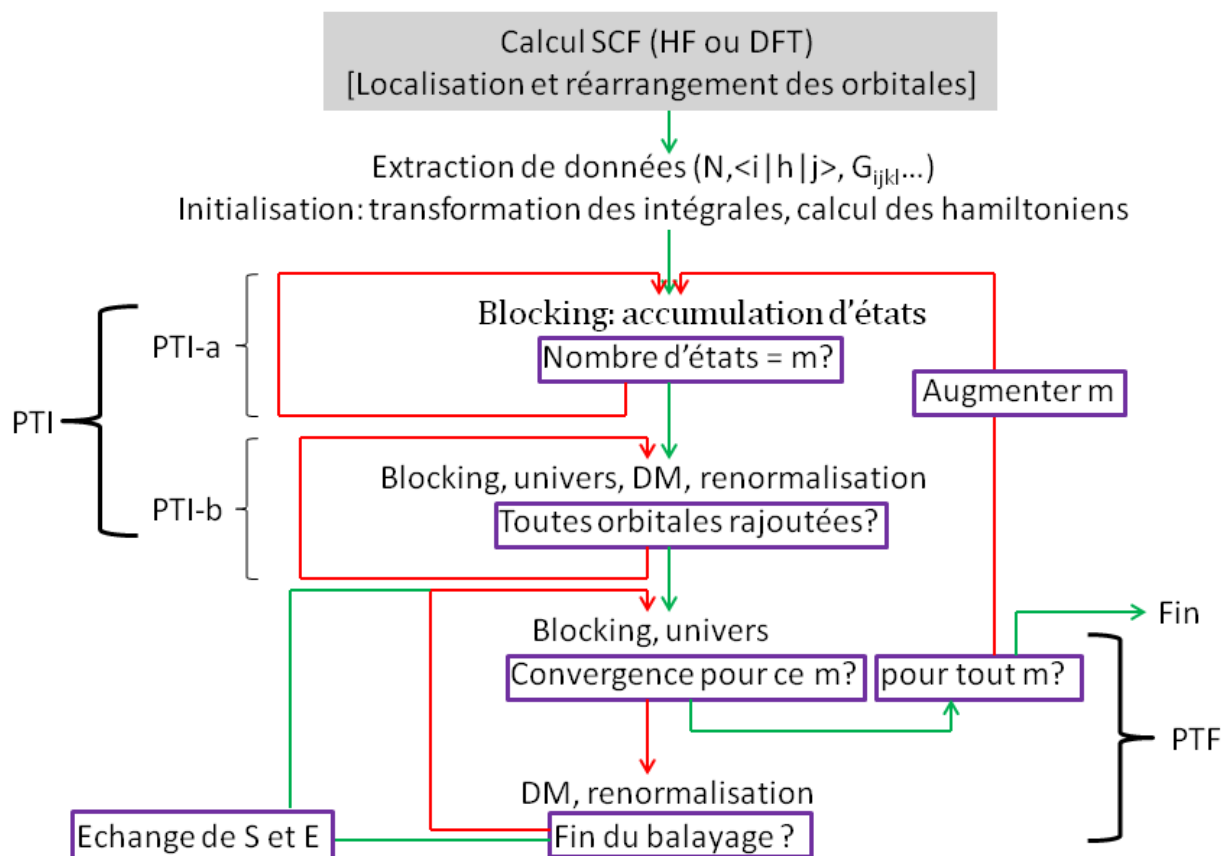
Calcul SCF (HF ou DFT)
[Localisation et réarrangement des orbitales]

Extraction de données (N,<i|h|j>, $G_{ijkl}$...)
Initialisation: transformation des intégrales, calcul des hamiltoniens

Blocking: accumulation d'états
Nombre d'états = m?

Augmenter m

PTI-a

PTI

PTI-b

Blocking, univers, DM, renormalisation
Toutes orbitales rajoutées?

Fin

Blocking, univers
Convergence pour ce m?
pour tout m?

PTF

DM, renormalisation

Echange de S et E
Fin du balayage ?